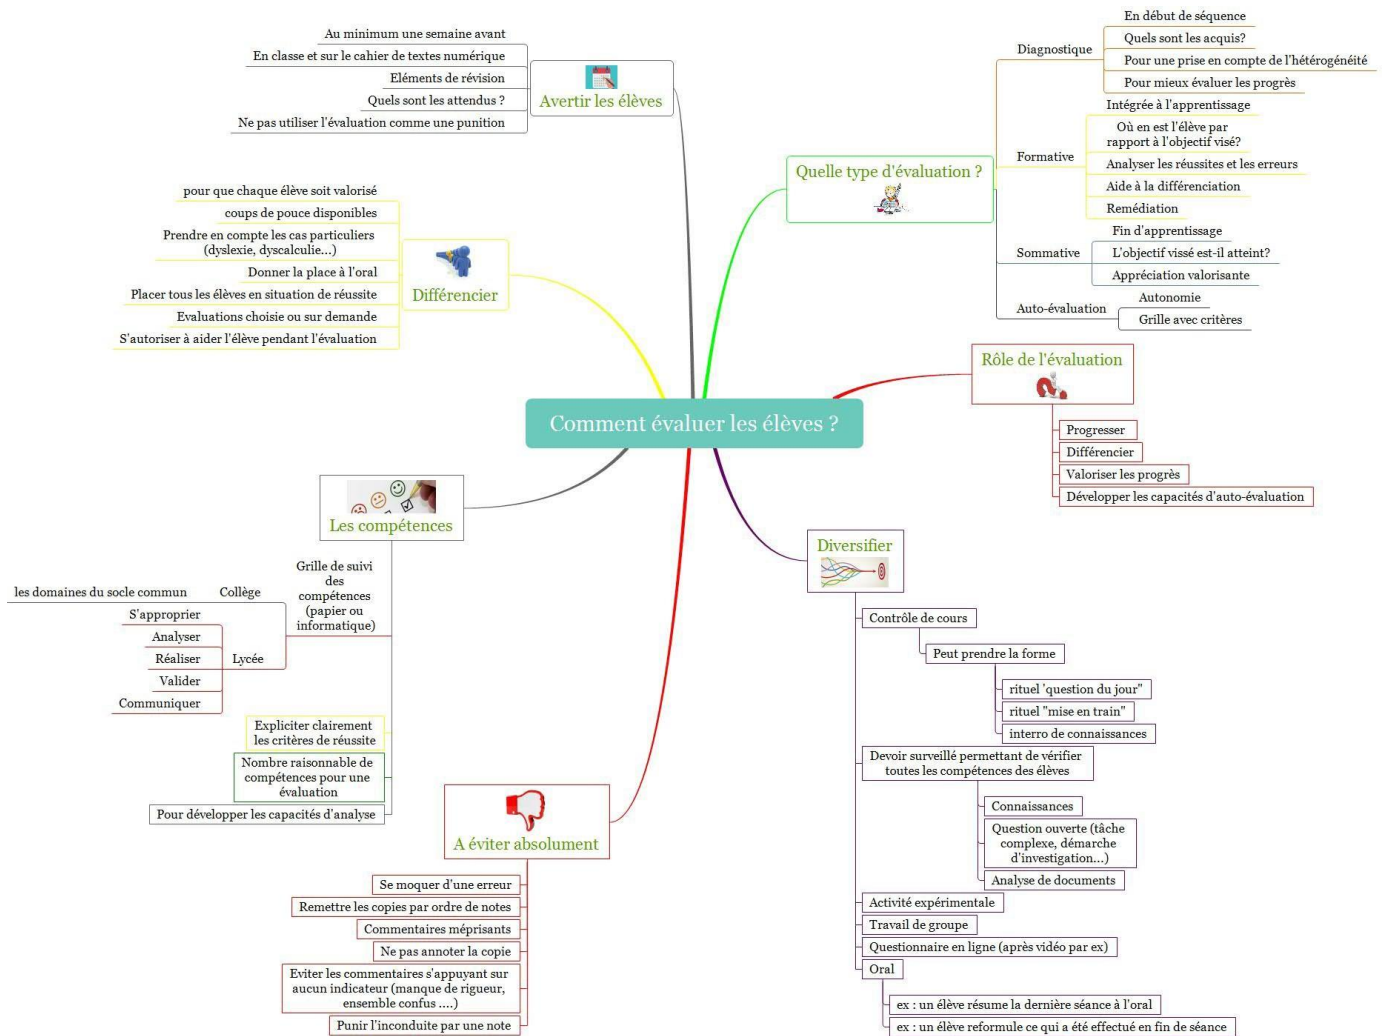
Comment évaluer les élèves ?

Avertir les élèves
Au minimum une semaine avant
En classe et sur le cahier de textes numérique
Eléments de révision
Quels sont les attendus ?
Ne pas utiliser l'évaluation comme une punition

Différencier
pour que chaque élève soit valorisé
coups de pouce disponibles
Prendre en compte les cas particuliers (dyslexie, dyscalculie...)
Donner la place à l'oral
Placer tous les élèves en situation de réussite
Evaluations choisie ou sur demande
S'autoriser à aider l'élève pendant l'évaluation

Les compétences
Grille de suivi des compétences (papier ou informatique)
Collège
les domaines du socle commun
Lycée
S'approprier
Analyser
Réaliser
Valider
Communiquer
Expliciter clairement les critères de réussite
Nombre raisonnable de compétences pour une évaluation
Pour développer les capacités d'analyse

A éviter absolument
Se moquer d'une erreur
Remettre les copies par ordre de notes
Commentaires méprisants
Ne pas annoter la copie
Eviter les commentaires s'appuyant sur aucun indicateur (manque de rigueur, ensemble confus ....)
Punir l'inconduite par une note

Quelle type d'évaluation ?
Diagnostique
En début de séquence
Quels sont les acquis?
Pour une prise en compte de l'hétérogénéité
Pour mieux évaluer les progrès
Formative
Intégrée à l'apprentissage
Où en est l'élève par rapport à l'objectif visé?
Analyser les réussites et les erreurs
Aide à la différenciation
Remédiation
Sommative
Fin d'apprentissage
L'objectif vissé est-il atteint?
Appréciation valorisante
Auto-évaluation
Autonomie
Grille avec critères

Rôle de l'évaluation
Progresser
Différencier
Valoriser les progrès
Développer les capacités d'auto-évaluation

Diversifier
Contrôle de cours
Peut prendre la forme
rituel 'question du jour"
rituel "mise en train"
interro de connaissances
Devoir surveillé permettant de vérifier toutes les compétences des élèves
Connaissances
Question ouverte (tâche complexe, démarche d'investigation...)
Analyse de documents
Activité expérimentale
Travail de groupe
Questionnaire en ligne (après vidéo par ex)
Oral
ex : un élève résume la dernière séance à l'oral
ex : un élève reformule ce qui a été effectué en fin de séance